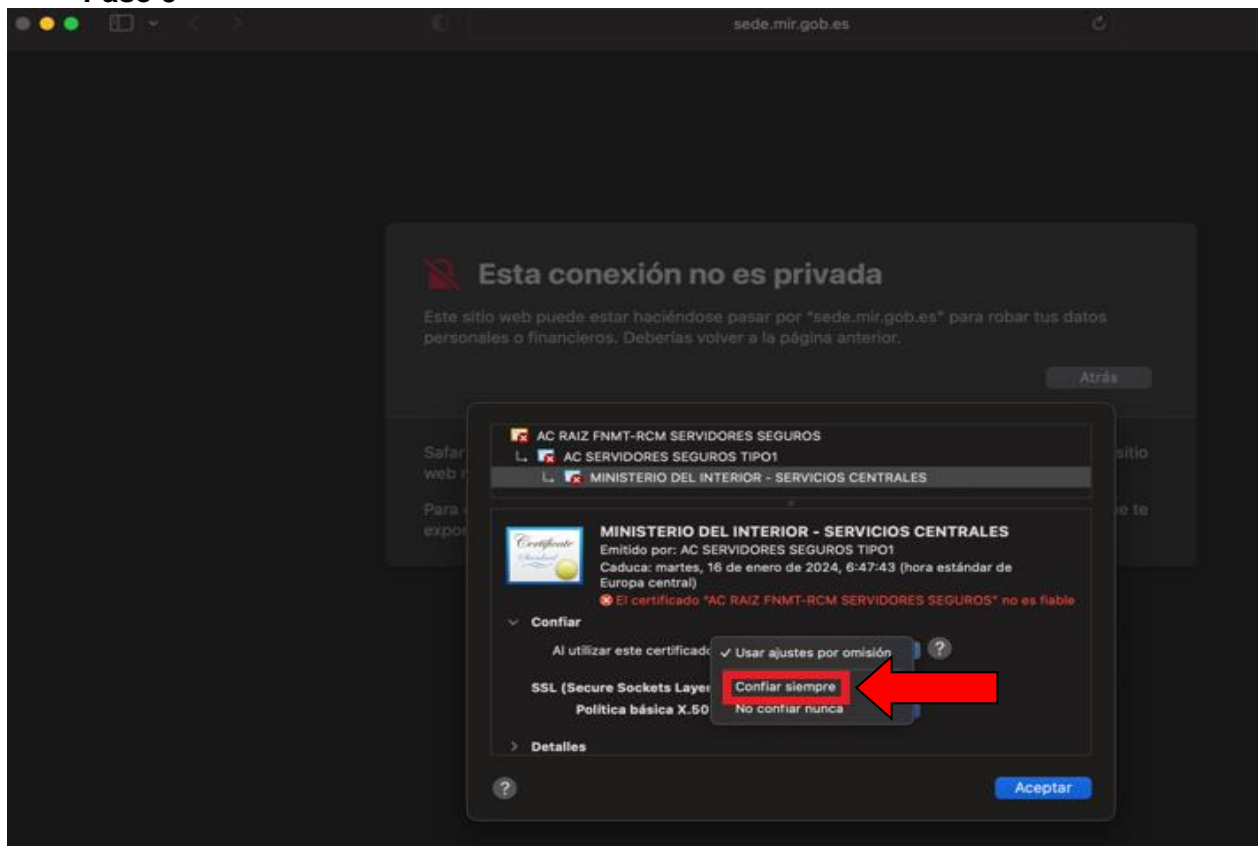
Paso 6

sede.mir.gob.es

Esta conexión no es privada

Este sitio web puede estar haciéndose pasar por "sede.mir.gob.es" para robar tus datos personales o financieros. Deberías volver a la página anterior.

Atrás

Safar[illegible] sitio web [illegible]

Para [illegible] se te expo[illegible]

AC RAIZ FNMT-RCM SERVIDORES SEGUROS
AC SERVIDORES SEGUROS TIPO1
MINISTERIO DEL INTERIOR - SERVICIOS CENTRALES

Certificate Standard

MINISTERIO DEL INTERIOR - SERVICIOS CENTRALES
Emitido por: AC SERVIDORES SEGUROS TIPO1
Caduca: martes, 16 de enero de 2024, 6:47:43 (hora estándar de Europa central)
El certificado "AC RAIZ FNMT-RCM SERVIDORES SEGUROS" no es fiable

Confiar

Al utilizar este certificado
✓ Usar ajustes por omisión
SSL (Secure Sockets Layer
Confiar siempre
Política básica X.50
No confiar nunca

Detalles

?

Aceptar